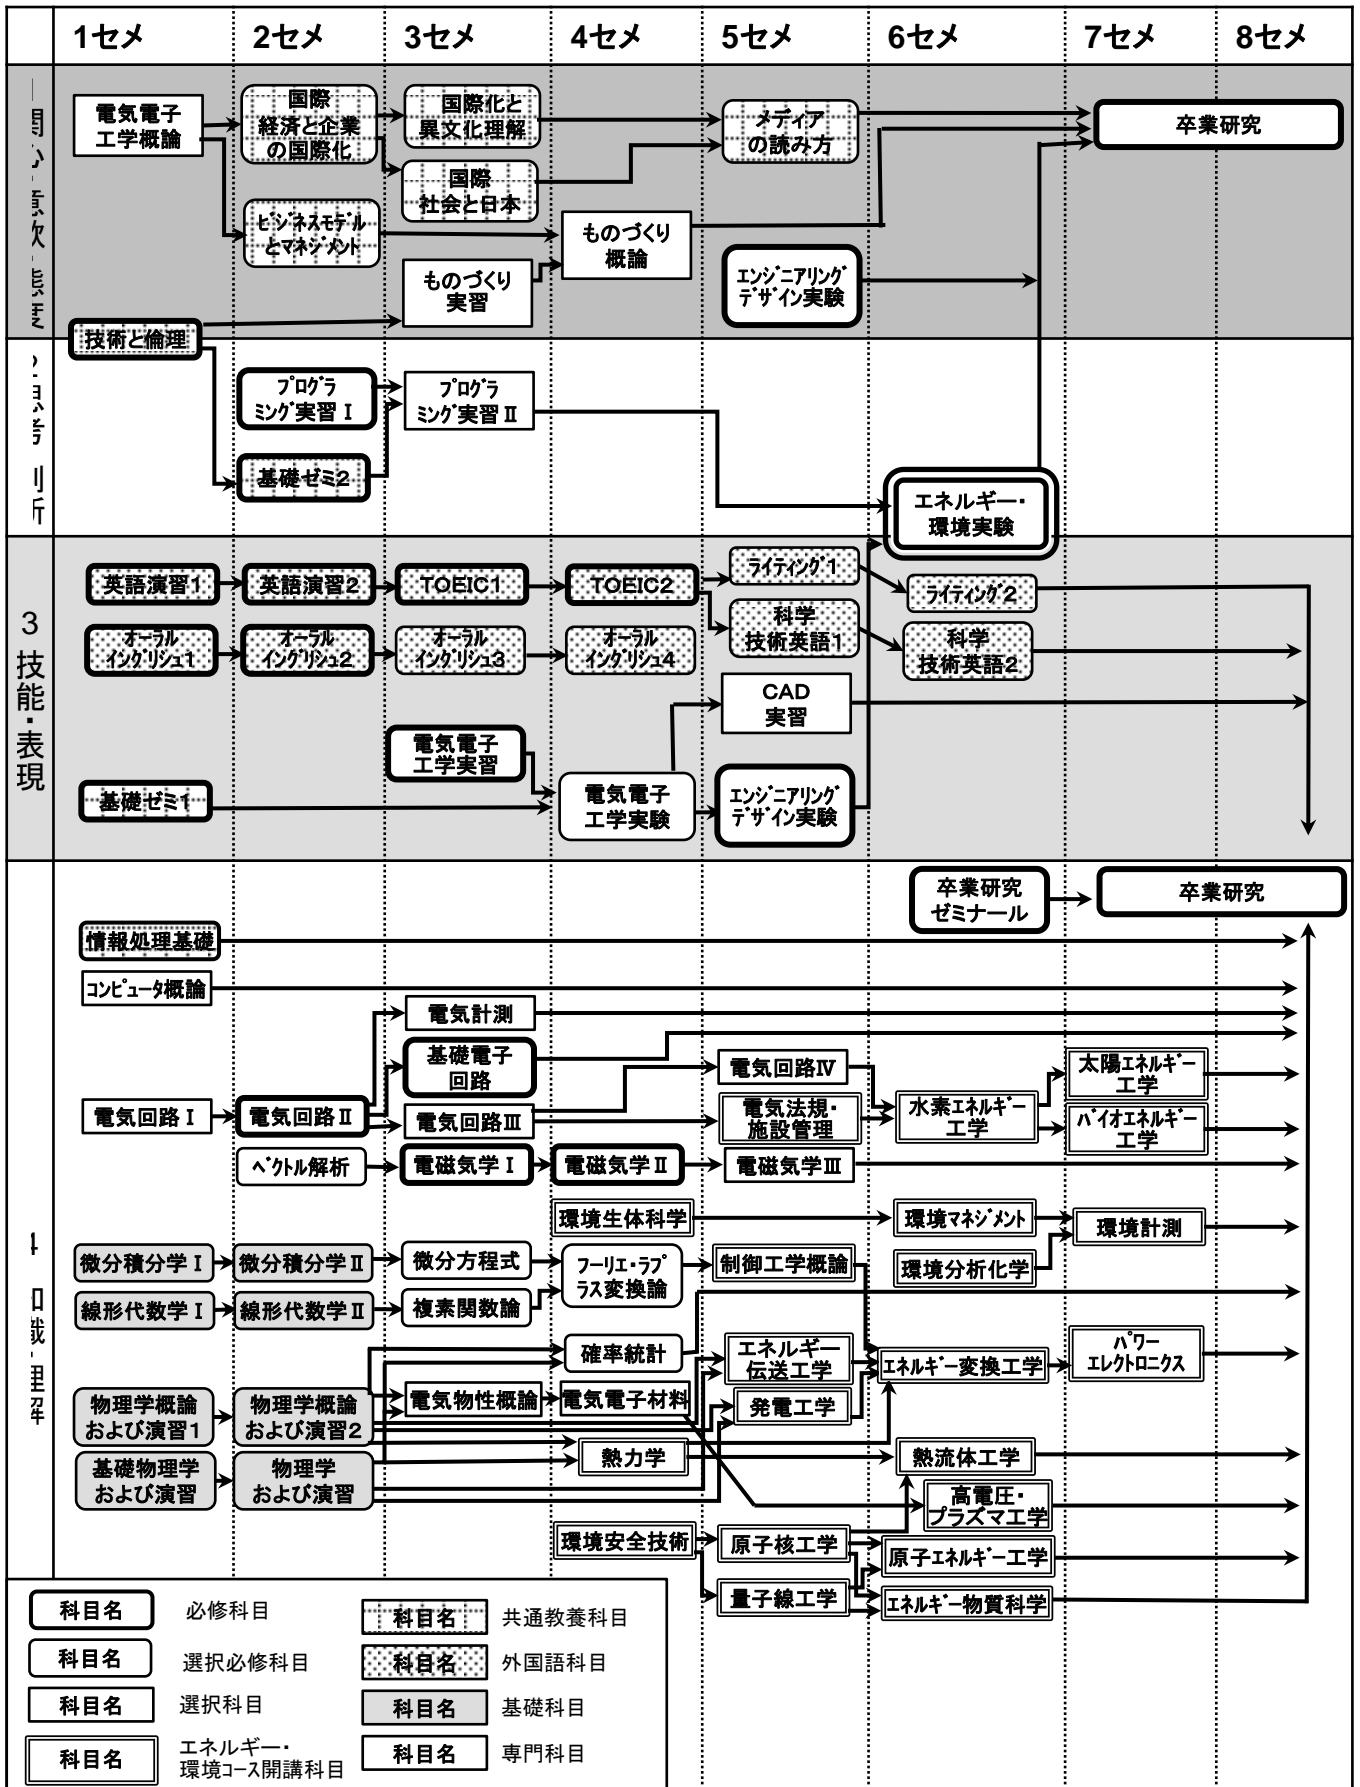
1セメ 2セメ 3セメ 4セメ 5セメ 6セメ 7セメ 8セメ

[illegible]

電気電子工学概論
国際経済と企業の国際化
国際化と異文化理解
メディアの読み方
卒業研究
国際社会と日本
ビジネスモデルとマネジメント
ものづくり概論
ものづくり実習
エンジニアリングデザイン実験
技術と倫理

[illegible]

プログラミング実習Ⅰ
プログラミング実習Ⅱ
基礎ゼミ2
エネルギー・環境実験

3 技能・表現

英語演習1
英語演習2
TOEIC1
TOEIC2
ライティング1
ライティング2
科学技術英語1
科学技術英語2
オーラルイングリッシュ1
オーラルイングリッシュ2
オーラルイングリッシュ3
オーラルイングリッシュ4
CAD実習
電気電子工学実習
基礎ゼミ1
電気電子工学実験
エンジニアリングデザイン実験

4 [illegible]

卒業研究ゼミナール
卒業研究
情報処理基礎
コンピュータ概論
電気計測
基礎電子回路
電気回路Ⅳ
太陽エネルギー工学
電気回路Ⅰ
電気回路Ⅱ
電気回路Ⅲ
電気法規・施設管理
水素エネルギー工学
バイオエネルギー工学
ベクトル解析
電磁気学Ⅰ
電磁気学Ⅱ
電磁気学Ⅲ
環境生体科学
環境マネジメント
環境計測
微分積分学Ⅰ
微分積分学Ⅱ
微分方程式
フーリエ・ラプラス変換論
制御工学概論
環境分析化学
線形代数学Ⅰ
線形代数学Ⅱ
複素関数論
確率統計
エネルギー伝送工学
エネルギー変換工学
パワーエレクトロニクス
物理学概論および演習1
物理学概論および演習2
電気物性概論
電気電子材料
発電工学
熱力学
熱流体工学
基礎物理学および演習
物理学および演習
高電圧・プラズマ工学
環境安全技術
原子核工学
原子エネルギー工学
量子線工学
エネルギー物質科学

科目名 必修科目
科目名 共通教養科目
科目名 選択必修科目
科目名 外国語科目
科目名 選択科目
科目名 基礎科目
科目名 エネルギー・環境コース開講科目
科目名 専門科目